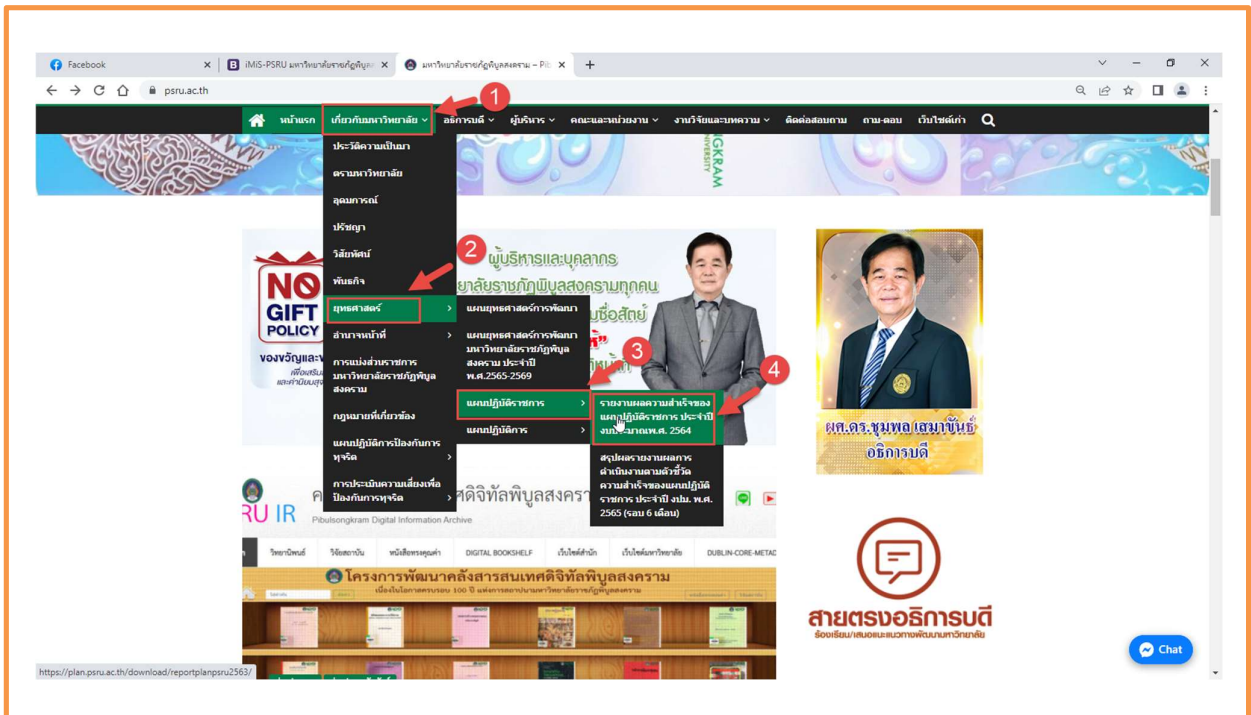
Facebook
iMiS-PSRU มหาวิทยาลัยราชภัฏพิบูล
มหาวิทยาลัยราชภัฏพิบูลสงคราม – Pib
psru.ac.th

หน้าแรก | เกี่ยวกับมหาวิทยาลัย | อธิการบดี | ผู้บริหาร | คณะและหน่วยงาน | งานวิจัยและบทความ | ติดต่อสอบถาม | ถาม-ตอบ | เว็บไซต์เก่า

1
2
3
4

ประวัติความเป็นมา
ตรามหาวิทยาลัย
อุดมการณ์
ปรัชญา
วิสัยทัศน์
พันธกิจ
ยุทธศาสตร์
อำนาจหน้าที่
การแบ่งส่วนราชการ มหาวิทยาลัยราชภัฏพิบูลสงคราม
กฎหมายที่เกี่ยวข้อง
แผนปฏิบัติการป้องกันการทุจริต
การประเมินความเสี่ยงเพื่อป้องกันการทุจริต

แผนยุทธศาสตร์การพัฒนา
แผนยุทธศาสตร์การพัฒนามหาวิทยาลัยราชภัฏพิบูลสงคราม ประจำปี พ.ศ.2565-2569
แผนปฏิบัติราชการ
แผนปฏิบัติการ

รายงานผลความสำเร็จของแผนปฏิบัติราชการ ประจำปีงบประมาณพ.ศ. 2564
สรุปผลรายงานผลการดำเนินงานตามตัวชี้วัดความสำเร็จของแผนปฏิบัติราชการ ประจำปี งบ.ม. พ.ศ. 2565 (รอบ 6 เดือน)

NO GIFT POLICY
ของขวัญและ
ผู้บริหารและบุคลากร
ยาลัยราชภัฏพิบูลสงครามทุกคน
ซื่อสัตย์

ผศ.ดร.ชุมพล เสมาขันธ์
อธิการบดี

PSRU IR
Pibulsongkram Digital Information Archive
สดิจิทัลพิบูลสงคราม
วิทยานิพนธ์ | วิจัยสถาบัน | หนังสือทรงคุณค่า | DIGITAL BOOKSHELF | เว็บไซต์สำนัก | เว็บไซต์มหาวิทยาลัย | DUBLIN-CORE-METAD
โครงการพัฒนาคลังสารสนเทศดิจิทัลพิบูลสงคราม

สายตรงอธิการบดี
ร้องเรียน/เสนอแนะแนวทางพัฒนามหาวิทยาลัย

Chat
https://plan.psru.ac.th/download/reportplanpsru2563/